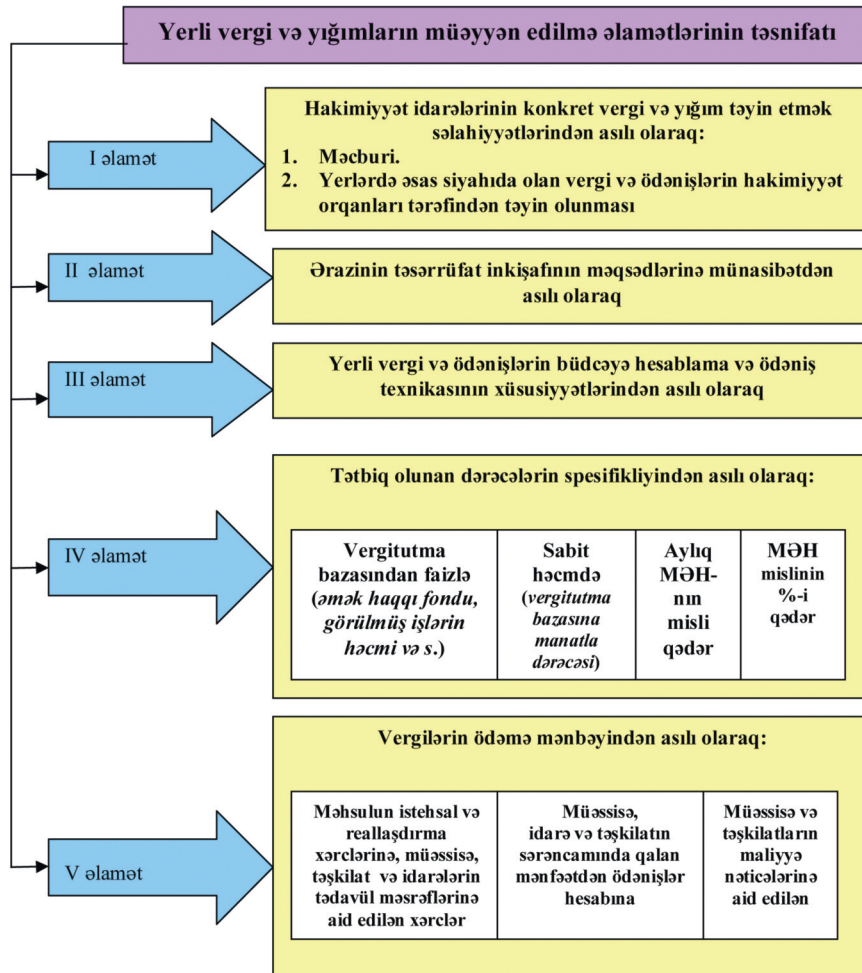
Yerli vergi və yığımların müəyyən edilmə əlamətlərinin təsnifatı

I əlamət

Hakimiyyət idarələrinin konkret vergi və yığım təyin etmək səlahiyyətlərindən asılı olaraq:
1. Məcburi.
2. Yerlərdə əsas siyahıda olan vergi və ödənişlərin hakimiyyət orqanları tərəfindən təyin olunması

II əlamət

Ərazinin təsərrüfat inkişafının məqsədlərinə münasibətdən asılı olaraq

III əlamət

Yerli vergi və ödənişlərin büdcəyə hesablama və ödəniş texnikasının xüsusiyyətlərindən asılı olaraq

IV əlamət

Tətbiq olunan dərəcələrin spesifikliyindən asılı olaraq:

| Vergitutma bazasından faizlə (əmək haqqı fondu, görülmüş işlərin həcmi və s.) | Sabit həcmdə (vergitutma bazasına manatla dərəcəsi) | Aylıq MƏH-nın misli qədər | MƏH mislinin %-i qədər |
|---|---|---|---|

V əlamət

Vergilərin ödəmə mənbəyindən asılı olaraq:

| Məhsulun istehsal və reallaşdırma xərclərinə, müəssisə, təşkilat və idarələrin tədavül məsrəflərinə aid edilən xərclər | Müəssisə, idarə və təşkilatın sərəncamında qalan mənfəətdən ödənişlər hesabına | Müəssisə və təşkilatların maliyyə nəticələrinə aid edilən |
|---|---|---|